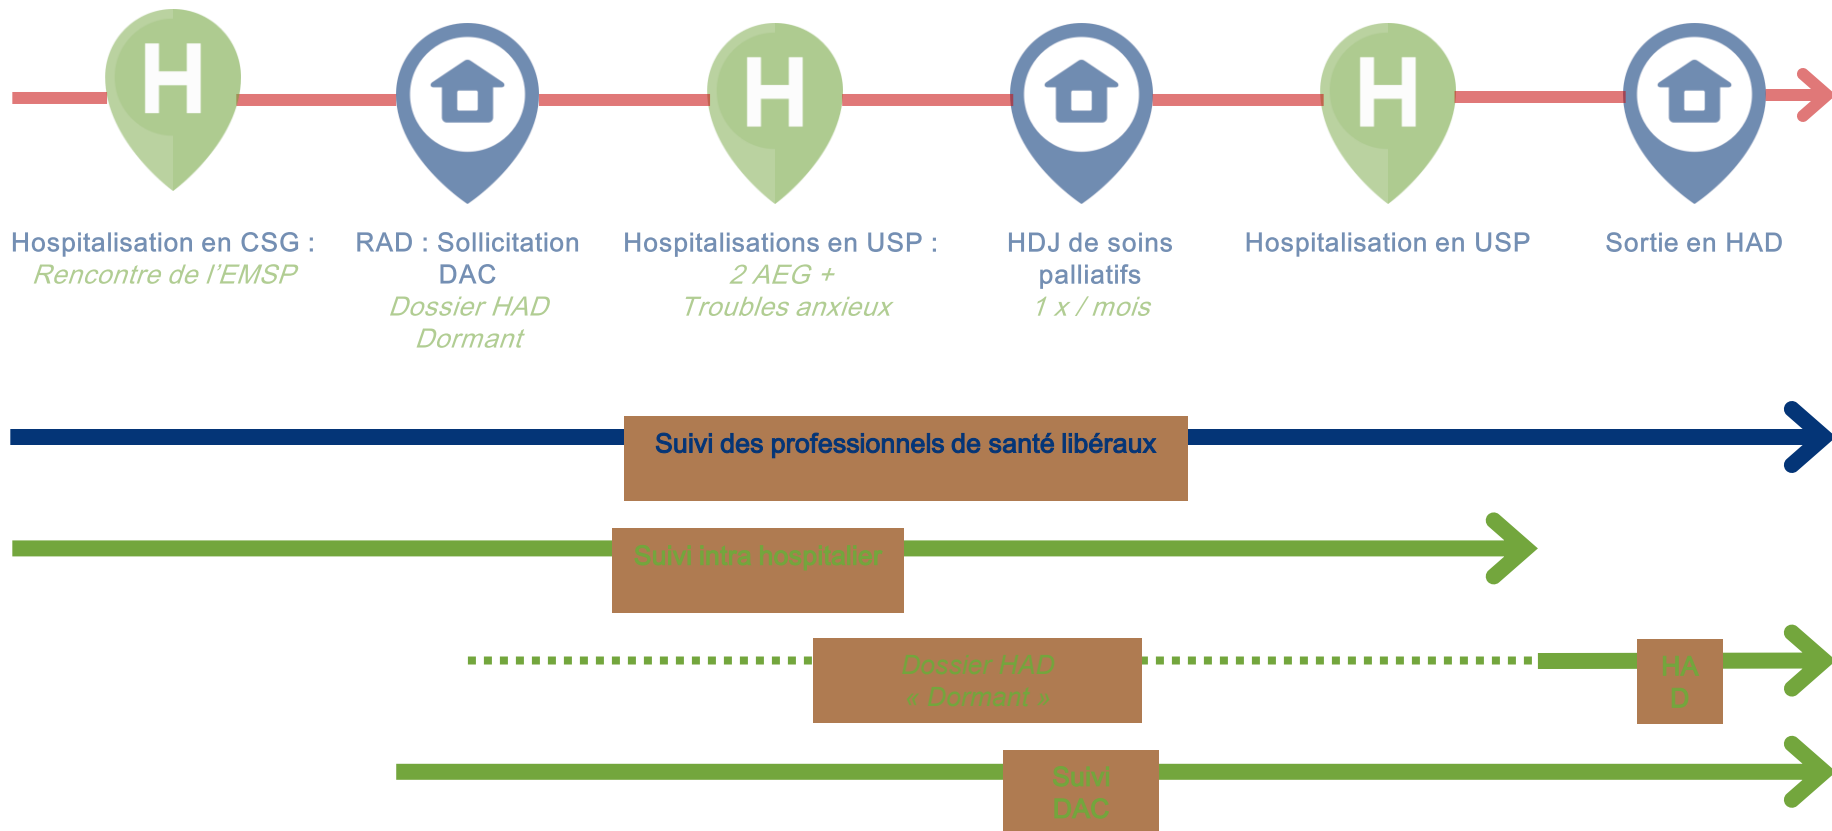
H

H

H

Hospitalisation en CSG :
Rencontre de l'EMSP

RAD : Sollicitation DAC
Dossier HAD Dormant

Hospitalisations en USP :
2 AEG +
Troubles anxieux

HDJ de soins palliatifs
1 x / mois

Hospitalisation en USP

Sortie en HAD

Suivi des professionnels de santé libéraux

Suivi intra hospitalier

Dossier HAD
« Dormant »

HAD

Suivi DAC